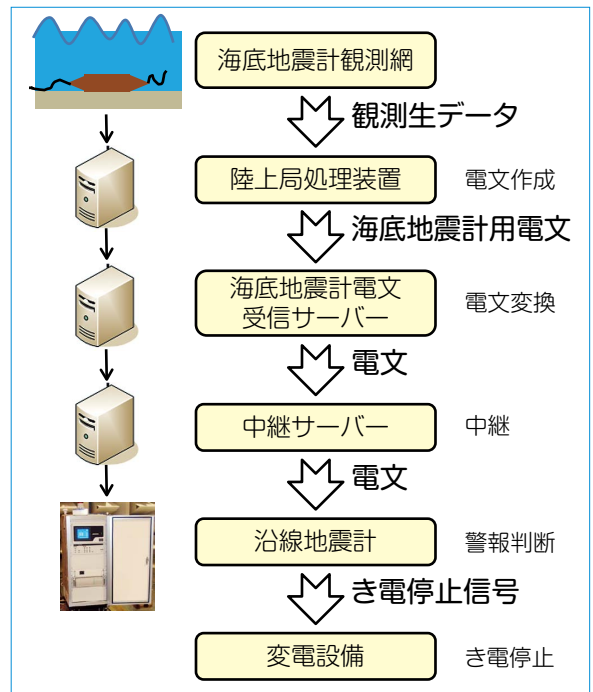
海底地震計観測網

観測生データ

陸上局処理装置

電文作成

海底地震計用電文

海底地震計電文
受信サーバー

電文変換

電文

中継サーバー

中継

電文

沿線地震計

警報判断

き電停止信号

変電設備

き電停止